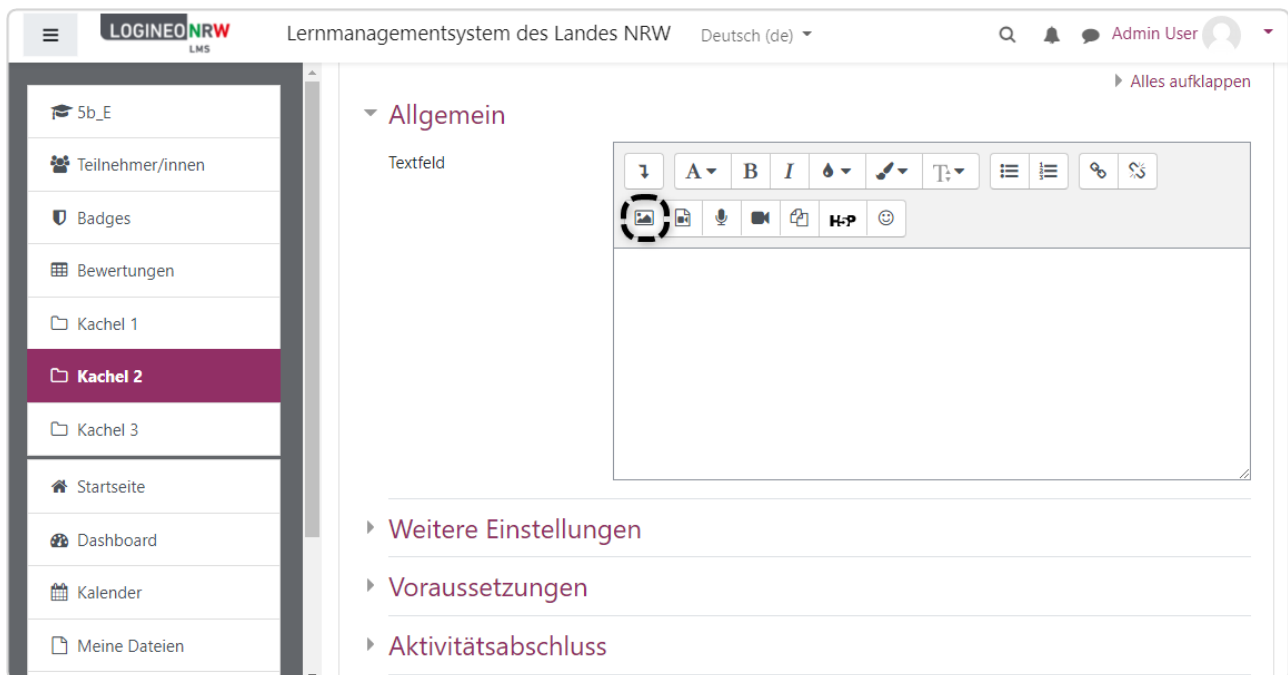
LOGINEO NRW LMS

Lernmanagementsystem des Landes NRW

Deutsch (de)

Admin User

5b_E

Teilnehmer/innen

Badges

Bewertungen

Kachel 1

Kachel 2

Kachel 3

Startseite

Dashboard

Kalender

Meine Dateien

Alles aufklappen

Allgemein

Textfeld

A B I

H-P

Weitere Einstellungen

Voraussetzungen

Aktivitätsabschluss